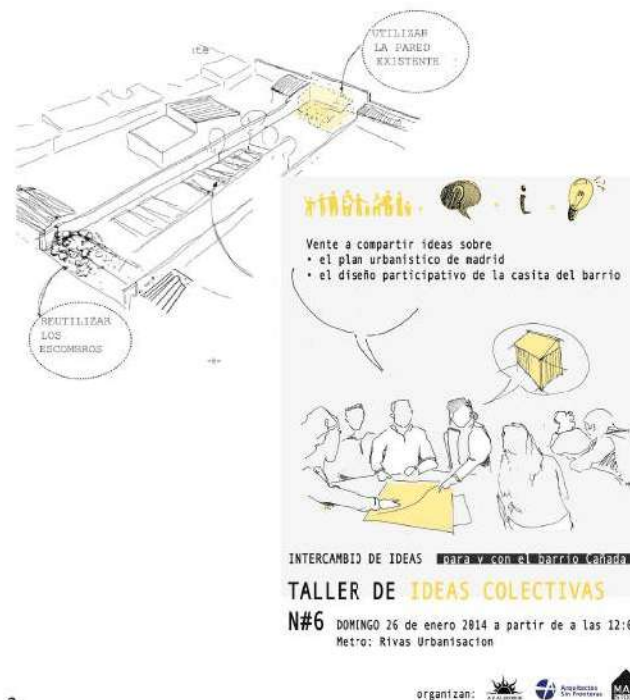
UTILIZAR LA PARED EXISTENTE

REUTILIZAR LOS ESCOMBROS

Vente a compartir ideas sobre
• el plan urbanistico de madrid
• el diseño participativo de la casita del barrio

INTERCAMBIO DE IDEAS para y con el barrio Cañada

TALLER DE IDEAS COLECTIVAS

N#6 DOMINGO 26 de enero 2014 a partir de a las 12:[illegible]
Metro: Rivas Urbanisacion

organizan: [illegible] Arquitectura Sin Fronteras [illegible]